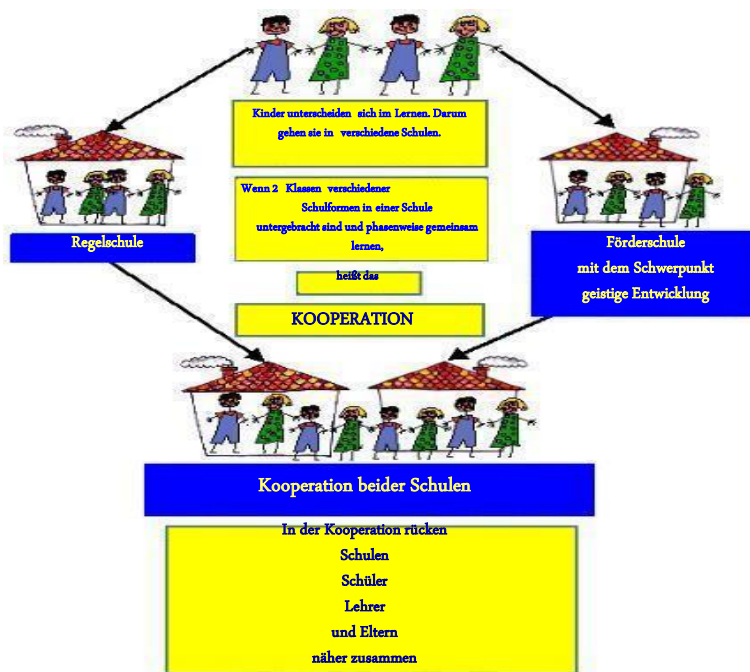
Kinder unterscheiden sich im Lernen. Darum gehen sie in verschiedene Schulen.

Regelschule

Förderschule mit dem Schwerpunkt geistige Entwicklung

Wenn 2 Klassen verschiedener Schulformen in einer Schule untergebracht sind und phasenweise gemeinsam lernen,

heißt das

KOOPERATION

Kooperation beider Schulen

In der Kooperation rücken
Schulen
Schüler
Lehrer
und Eltern
näher zusammen